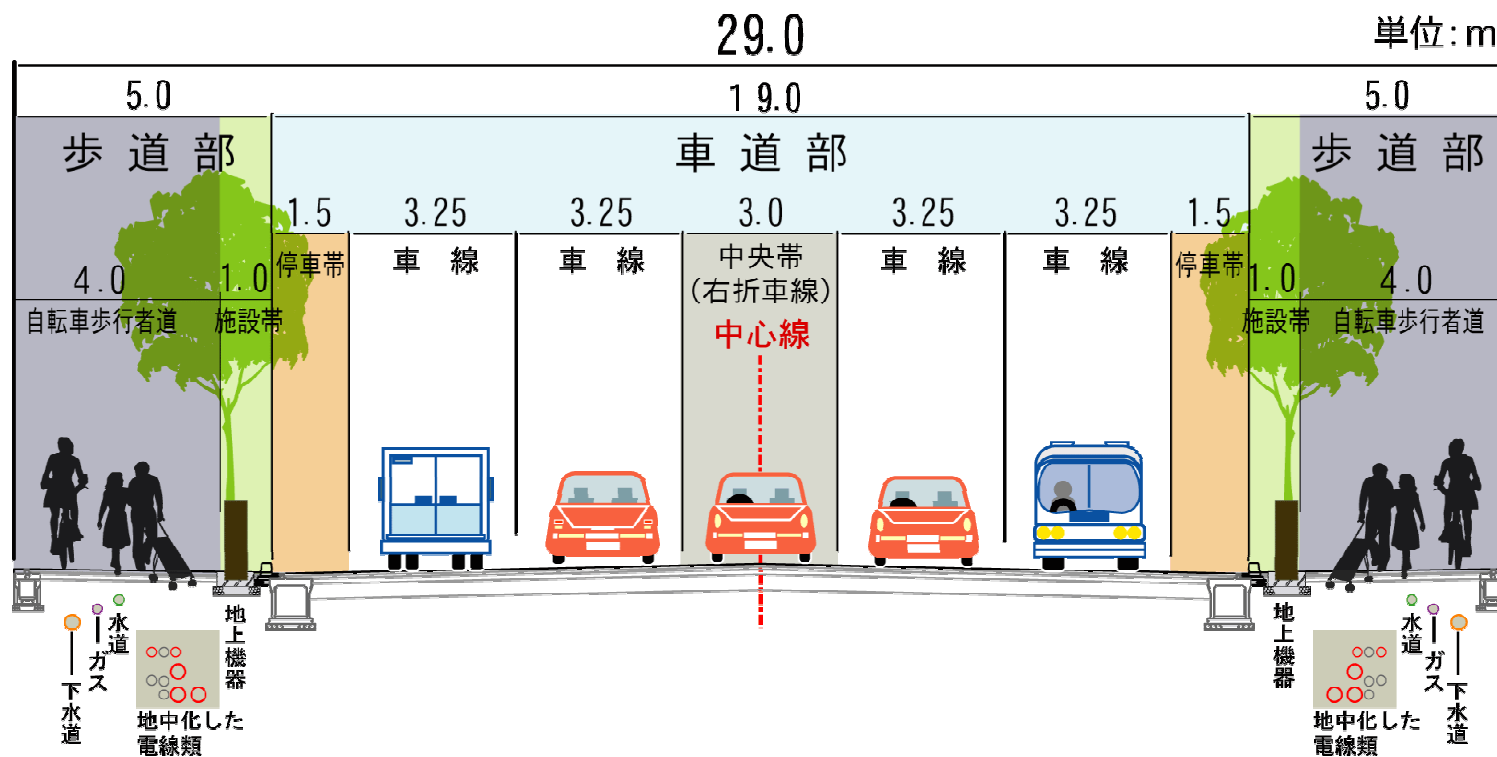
29.0

単位:m

5.0

19.0

5.0

歩道部

車道部

歩道部

1.5

3.25

3.25

3.0

3.25

3.25

1.5

停車帯

車　線

車　線

中央帯
(右折車線)

車　線

車　線

停車帯

4.0

1.0

1.0

4.0

自転車歩行者道

施設帯

中心線

施設帯

自転車歩行者道

水道

ガス

下水道

地上機器

地中化した電線類

地上機器

地中化した電線類

水道

ガス

下水道